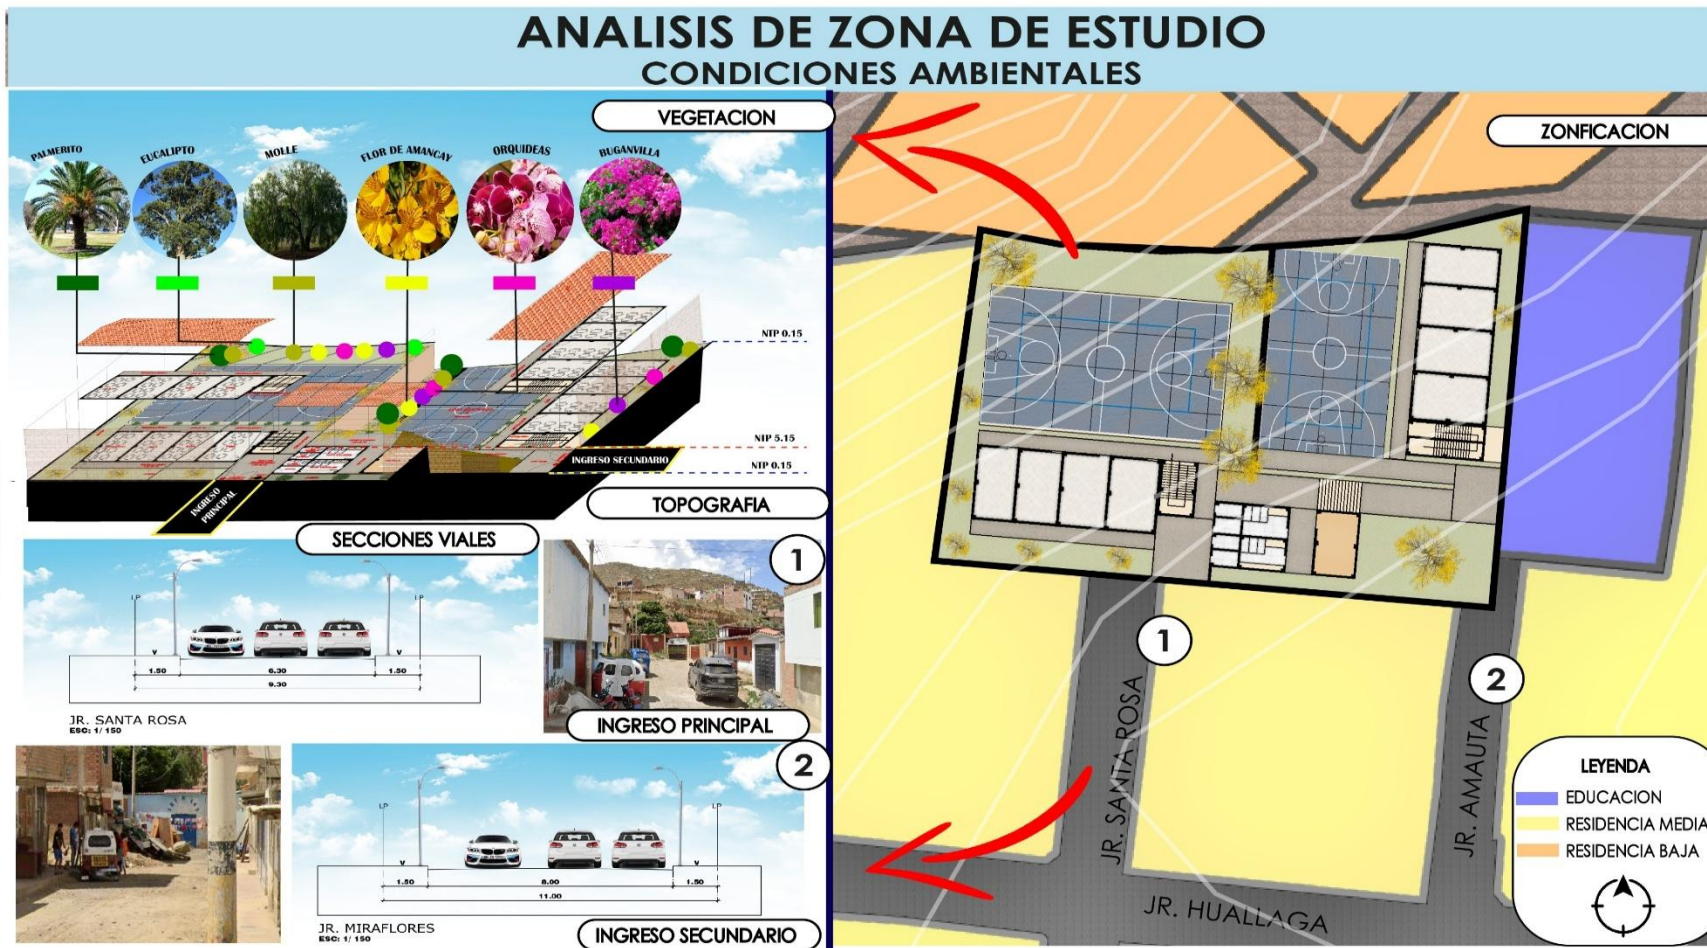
ANALISIS DE ZONA DE ESTUDIO
CONDICIONES AMBIENTALES

VEGETACION

PALMERITO
EUCALIPTO
MOLLE
FLOR DE AMANCAY
ORQUIDEAS
BUGANVILLA

NTP 0.15
NTP 5.15
NTP 0.15
INGRESO SECUNDARIO
INGRESO PRINCIPAL

TOPOGRAFIA

SECCIONES VIALES

1

LP
LP
1.50
6.30
1.50
9.30

JR. SANTA ROSA
ESC: 1/ 150

INGRESO PRINCIPAL

2

LP
LP
1.50
8.00
1.50
11.00

JR. MIRAFLORES
ESC: 1/ 150

INGRESO SECUNDARIO

ZONFICACION

1
2
JR. SANTA ROSA
JR. AMAUTA
JR. HUALLAGA

LEYENDA
EDUCACION
RESIDENCIA MEDIA
RESIDENCIA BAJA